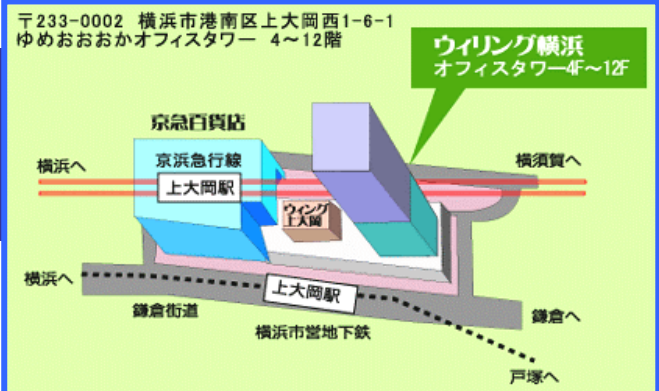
〒233-0002 横浜市港南区上大岡西1-6-1
ゆめおおおかオフィスタワー 4～12階

ウィリング横浜
オフィスタワー4F～12F

京急百貨店

横浜へ

京浜急行線

上大岡駅

横須賀へ

ウィング
上大岡

横浜へ

上大岡駅

鎌倉街道

横浜市営地下鉄

鎌倉へ

戸塚へ